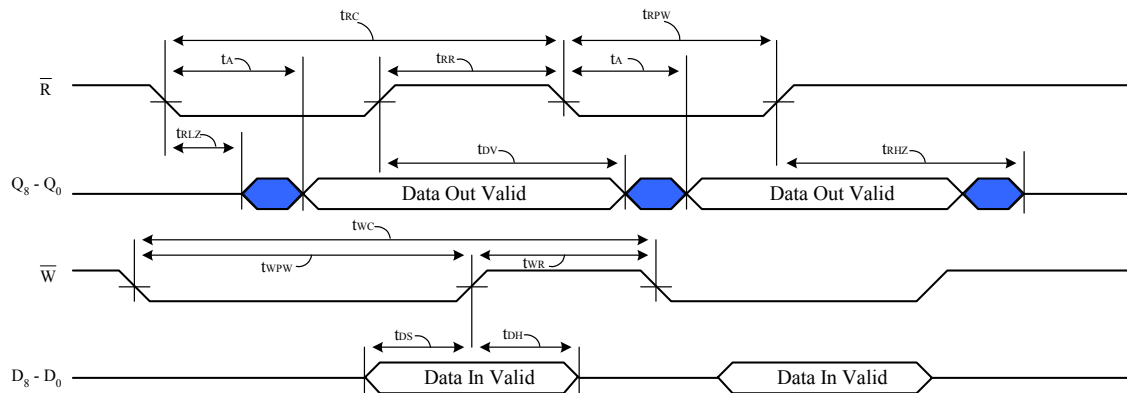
$t_{RC}$
$t_{RPW}$
$t_A$
$t_{RR}$
$t_A$
$\overline{R}$
$t_{RLZ}$
$t_{DV}$
$t_{RHZ}$
$Q_8 - Q_0$
Data Out Valid
Data Out Valid
$t_{WC}$
$t_{WPW}$
$t_{WR}$
$\overline{W}$
$t_{DS}$
$t_{DH}$
$D_8 - D_0$
Data In Valid
Data In Valid